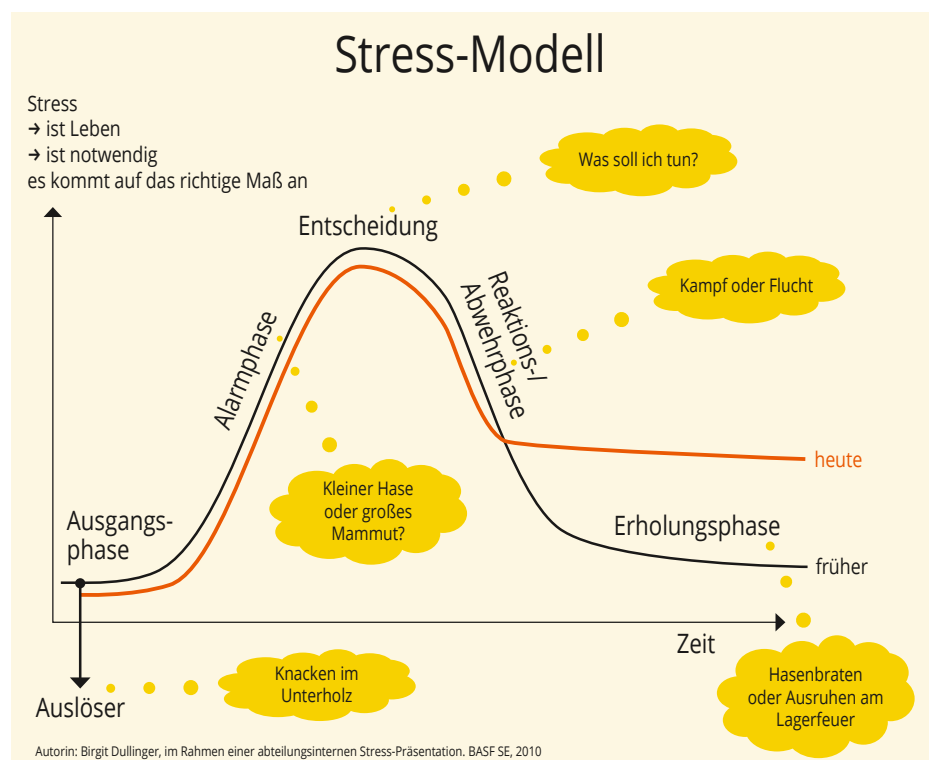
Stress-Modell

Stress
→ ist Leben
→ ist notwendig
es kommt auf das richtige Maß an

Was soll ich tun?

Entscheidung

Kampf oder Flucht

Alarmphase

Reaktions-/ Abwehrphase

heute

Kleiner Hase oder großes Mammut?

Ausgangsphase

Erholungsphase

früher

Zeit

Auslöser

Knacken im Unterholz

Hasenbraten oder Ausruhen am Lagerfeuer

Autorin: Birgit Dullinger, im Rahmen einer abteilungsinternen Stress-Präsentation. BASF SE, 2010